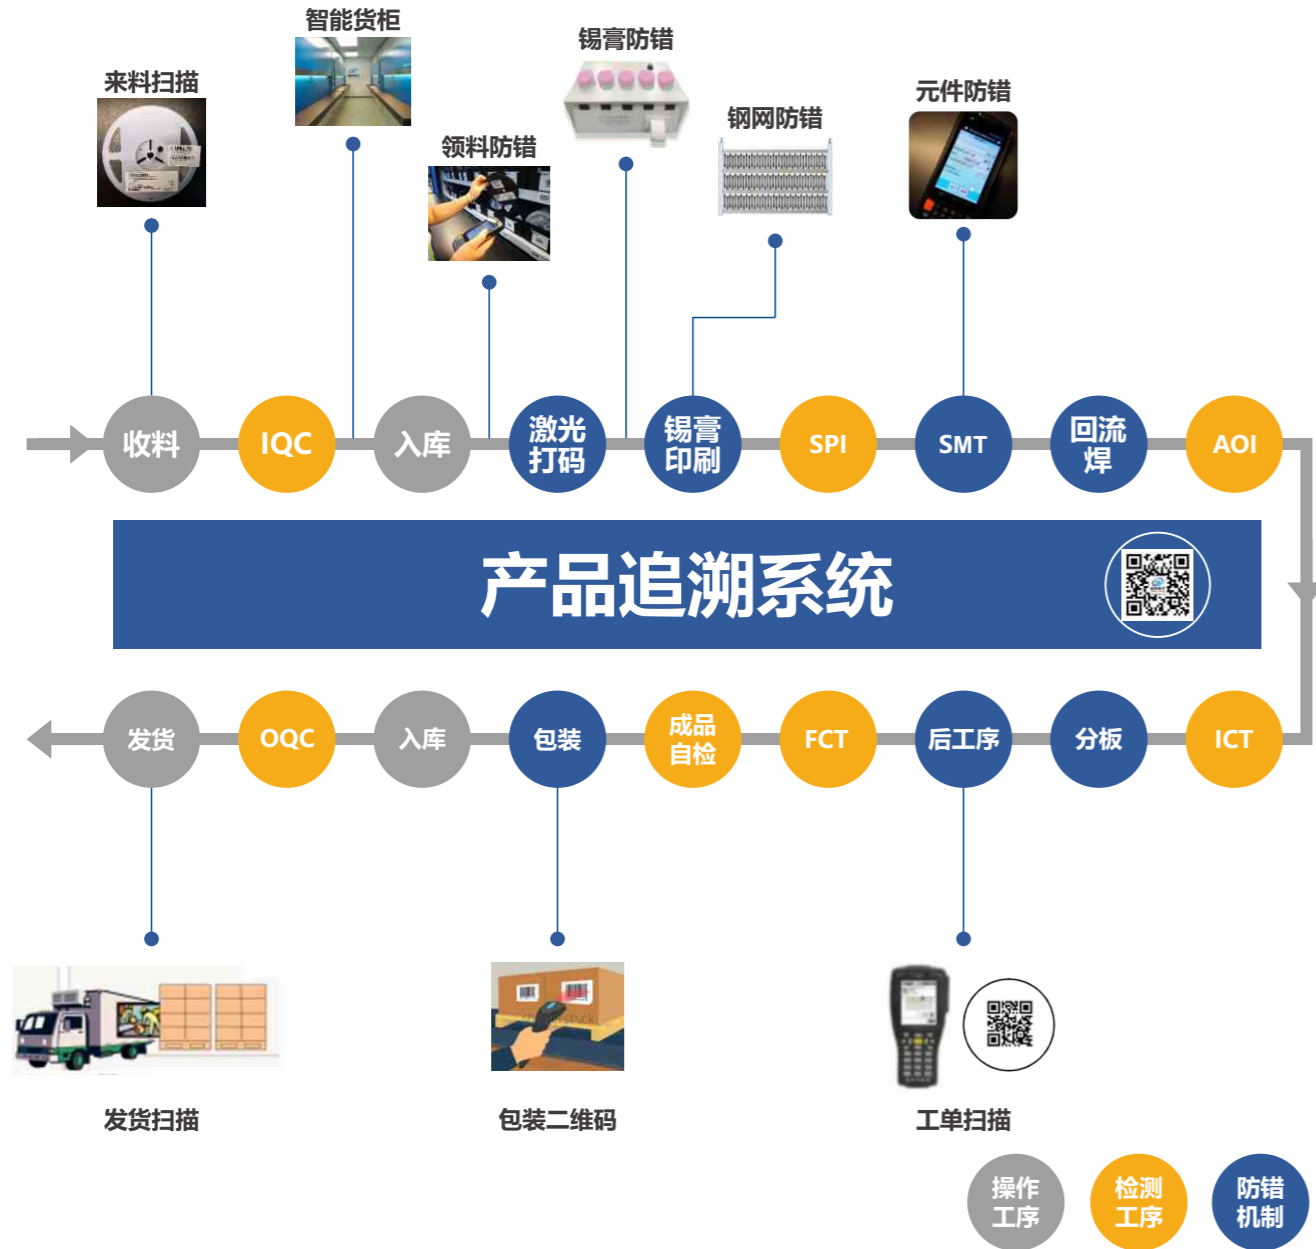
智能货柜

锡膏防错

来料扫描

领料防错

钢网防错

元件防错

收料 IQC 入库 激光打码 锡膏印刷 SPI SMT 回流焊 AOI

产品追溯系统

发货 OQC 入库 包装 成品自检 FCT 后工序 分板 ICT

发货扫描

包装二维码

工单扫描

操作工序 检测工序 防错机制